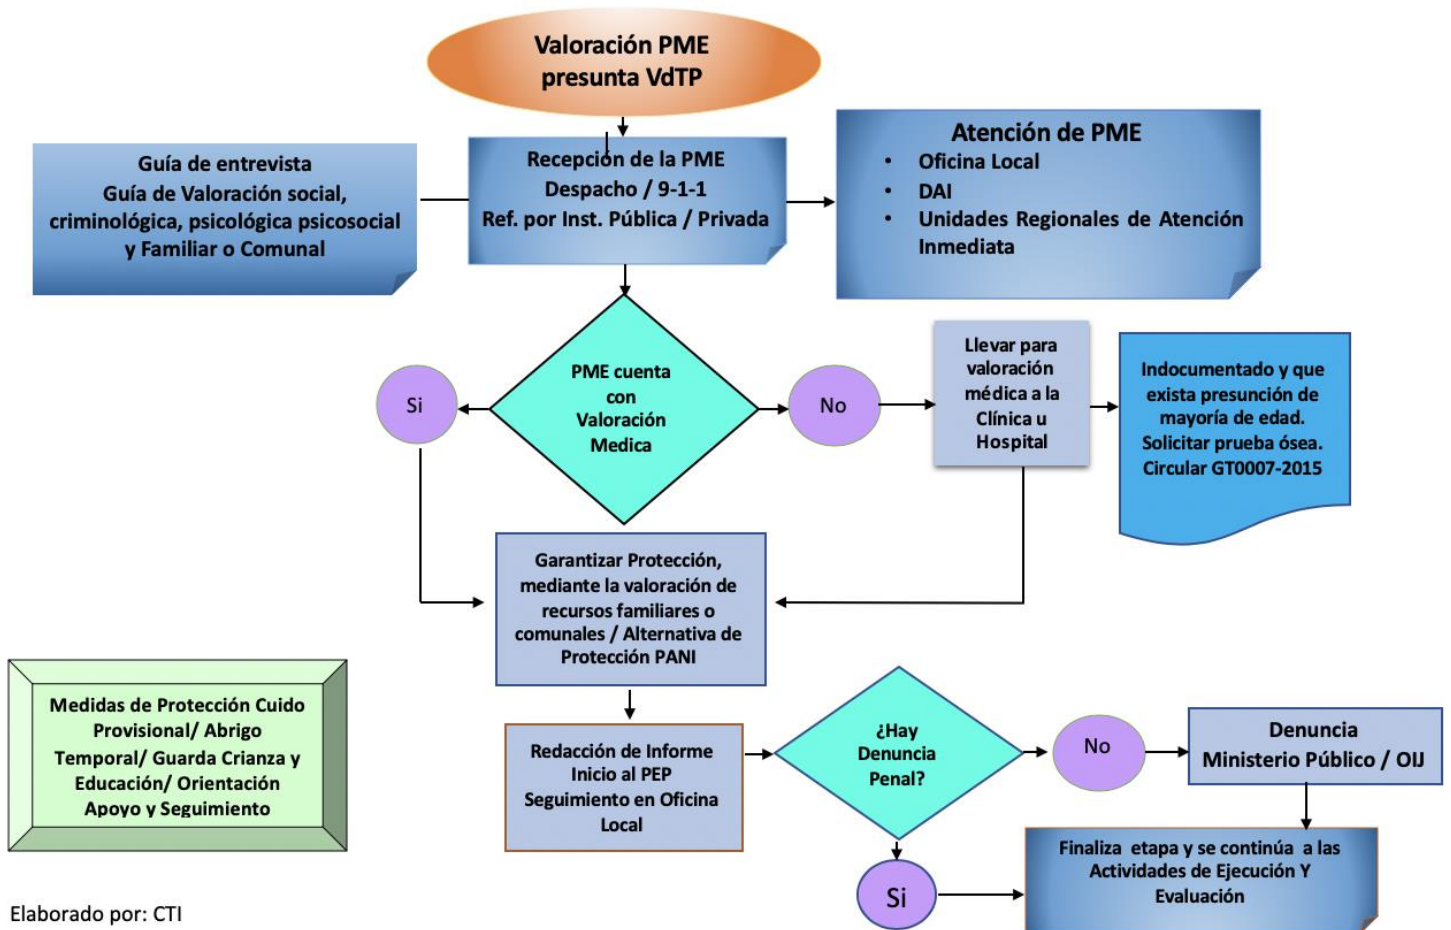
Valoración PME presunta VdTP

Guía de entrevista
Guía de Valoración social, criminológica, psicológica psicosocial y Familiar o Comunal

Recepción de la PME
Despacho / 9-1-1
Ref. por Inst. Pública / Privada

Atención de PME
• Oficina Local
• DAI
• Unidades Regionales de Atención Inmediata

Si

PME cuenta con Valoración Medica

No

Llevar para valoración médica a la Clínica u Hospital

Indocumentado y que exista presunción de mayoría de edad. Solicitar prueba ósea. Circular GT0007-2015

Garantizar Protección, mediante la valoración de recursos familiares o comunales / Alternativa de Protección PANI

Medidas de Protección Cuido Provisional/ Abrigo Temporal/ Guarda Crianza y Educación/ Orientación Apoyo y Seguimiento

Redacción de Informe Inicio al PEP Seguimiento en Oficina Local

¿Hay Denuncia Penal?

No

Denuncia
Ministerio Público / OIJ

Si

Finaliza etapa y se continúa a las Actividades de Ejecución Y Evaluación

Elaborado por: CTI